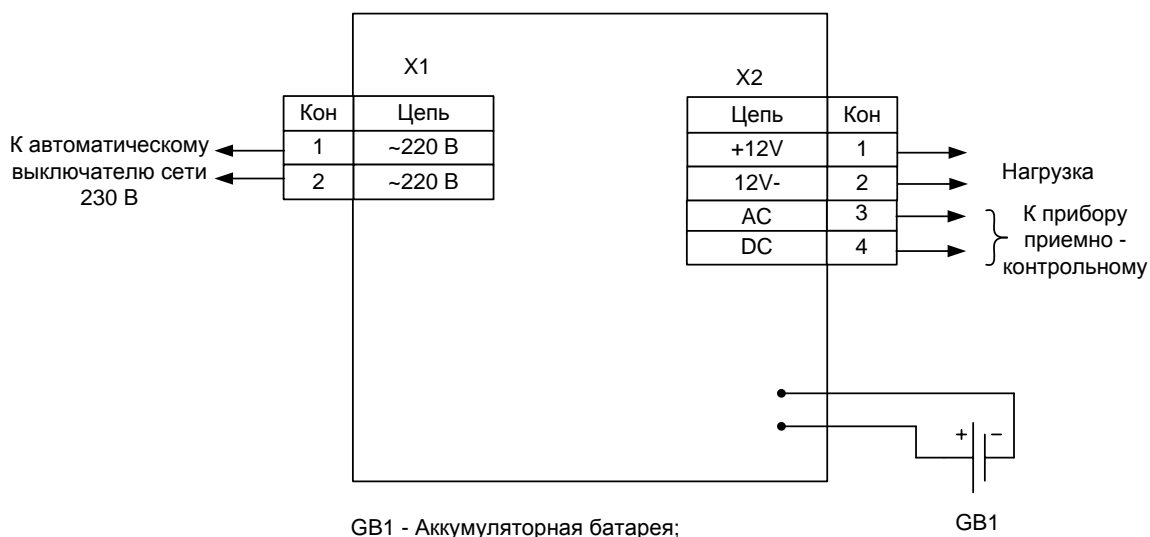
X1

| Кон | Цепь |
|---|---|
| 1 | ~220 В |
| 2 | ~220 В |

К автоматическому выключателю сети 230 В

X2

| Цепь | Кон |
|---|---|
| +12V | 1 |
| 12V- | 2 |
| AC | 3 |
| DC | 4 |

Нагрузка

К прибору приемно - контрольному

+ –

GB1

GB1 - Аккумуляторная батарея;